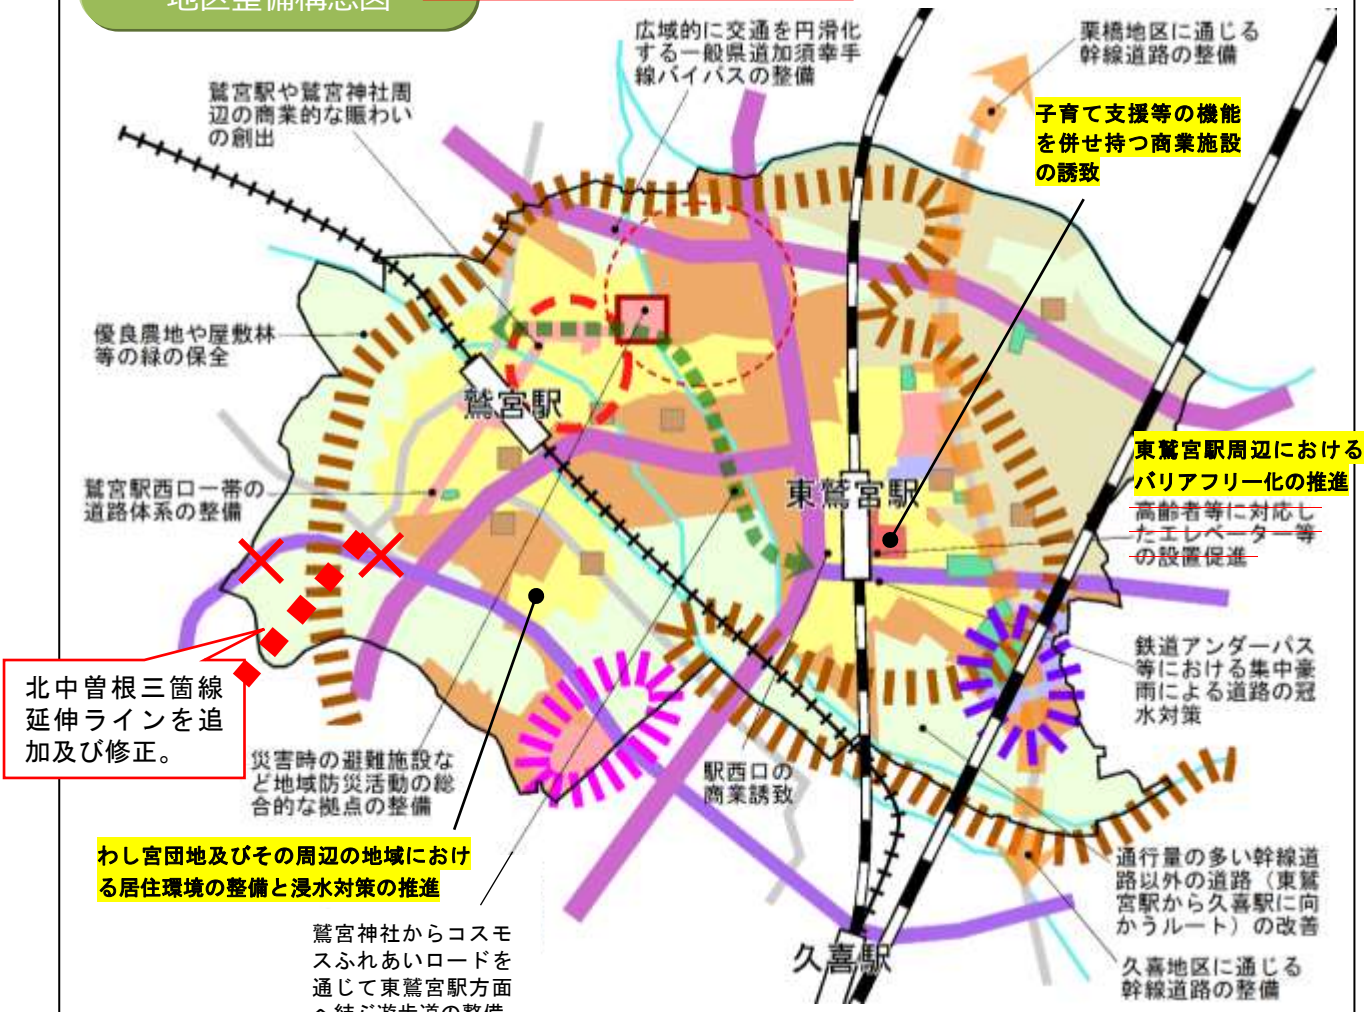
地区整備構想図

広域的に交通を円滑化する一般県道加須幸手線バイパスの整備

栗橋地区に通じる幹線道路の整備

鷲宮駅や鷲宮神社周辺の商業的な賑わいの創出

子育て支援等の機能を併せ持つ商業施設の誘致

優良農地や屋敷林等の緑の保全

鷲宮駅

東鷲宮駅周辺におけるバリアフリー化の推進

高齢者等に対応したエレベーター等の設置促進

鷲宮駅西口一帯の道路体系の整備

東鷲宮駅

北中曽根三箇線延伸ラインを追加及び修正。

鉄道アンダーパス等における集中豪雨による道路の冠水対策

災害時の避難施設など地域防災活動の総合的な拠点の整備

駅西口の商業誘致

わし宮団地及びその周辺の地域における居住環境の整備と浸水対策の推進

通行量の多い幹線道路以外の道路（東鷲宮駅から久喜駅に向かうルート）の改善

鷲宮神社からコスモスふれあいロードを通じて東鷲宮駅方面へ結ぶ遊歩道の整備

久喜駅

久喜地区に通じる幹線道路の整備